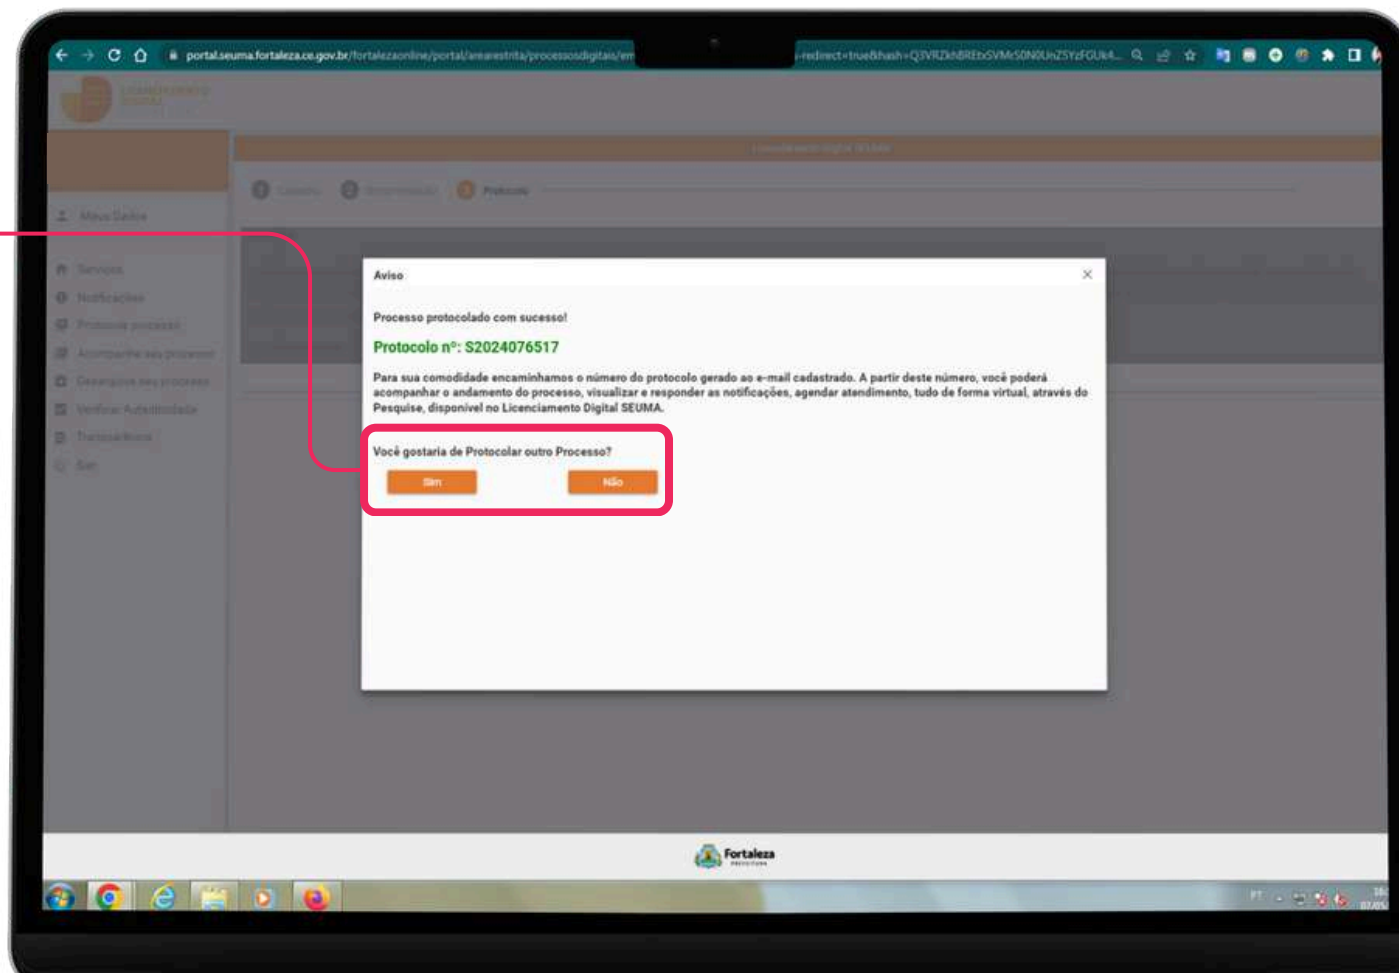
portal.seuma.fortaleza.ce.gov.br/fortalezaonline/portal/arearestrita/processosdigitais/em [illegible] -redirect=true&hash=Q3VRZkhBREtxSVMrS0N0UnZ5YzFGUk4...

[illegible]

Meus Dados

Serviços
Notificações
Protocolar processo
Acompanhe seu processo
Desarquive seu processo
Verificar Autenticidade
Transparência
Sair

Cadastro   Documentação   Protocolo

Aviso

Processo protocolado com sucesso!

Protocolo nº: S2024076517

Para sua comodidade encaminhamos o número do protocolo gerado ao e-mail cadastrado. A partir deste número, você poderá acompanhar o andamento do processo, visualizar e responder as notificações, agendar atendimento, tudo de forma virtual, através do Pesquise, disponível no Licenciamento Digital SEUMA.

Você gostaria de Protocolar outro Processo?

Sim   Não

Fortaleza
PREFEITURA

PT